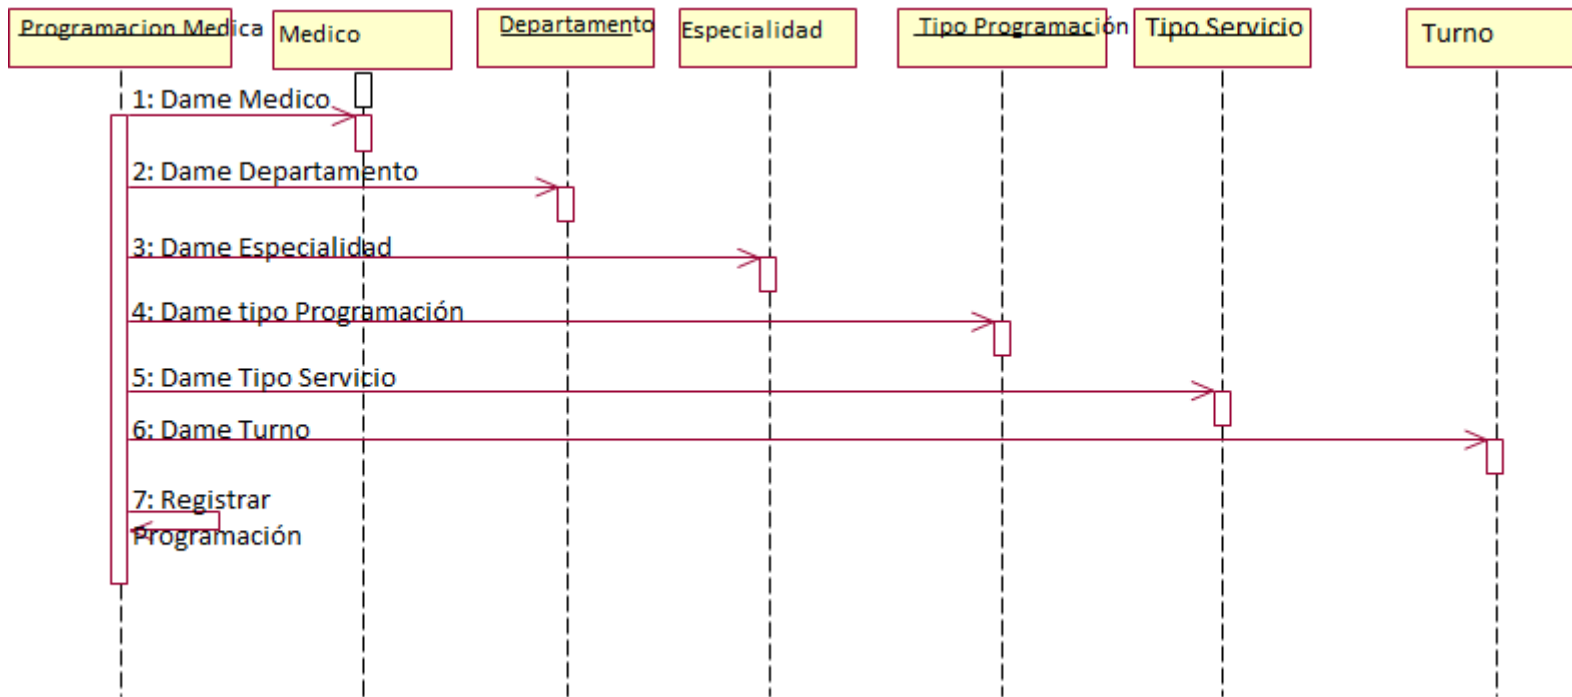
Programacion Medica

Medico

Departamento

Especialidad

Tipo Programación

Tipo Servicio

Turno

1: Dame Medico

2: Dame Departamento

3: Dame Especialidad

4: Dame tipo Programación

5: Dame Tipo Servicio

6: Dame Turno

7: Registrar Programación